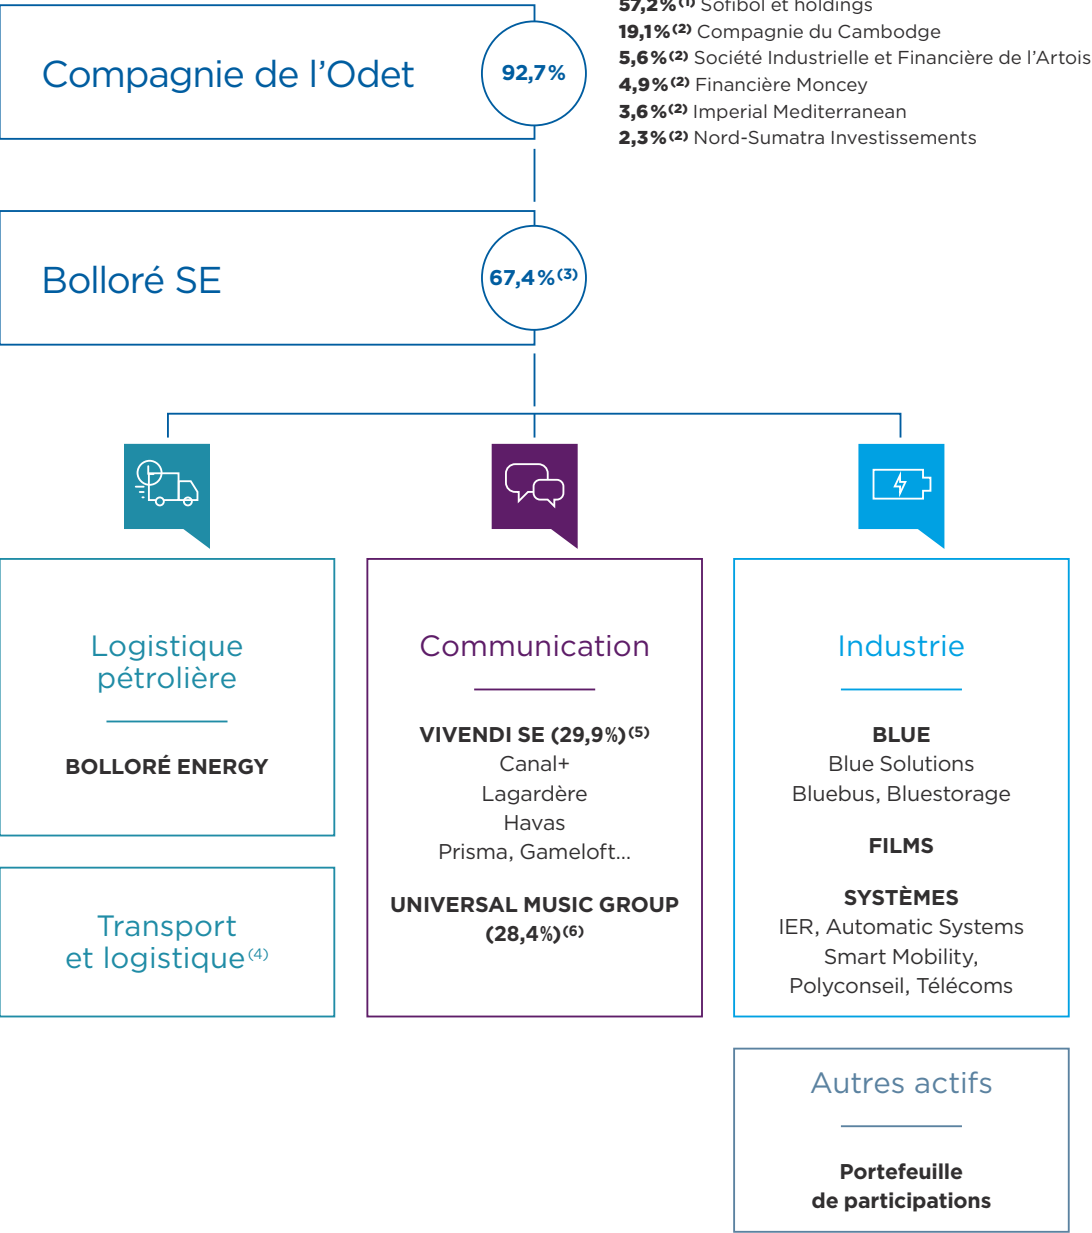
**57,2%**$^{(1)}$ Sofibol et holdings
**19,1%**$^{(2)}$ Compagnie du Cambodge
**5,6%**$^{(2)}$ Société Industrielle et Financière de l'Artois
**4,9%**$^{(2)}$ Financière Moncey
**3,6%**$^{(2)}$ Imperial Mediterranean
**2,3%**$^{(2)}$ Nord-Sumatra Investissements

Compagnie de l'Odet

92,7%

Bolloré SE

67,4%$^{(3)}$

Logistique pétrolière

BOLLORÉ ENERGY

Transport et logistique$^{(4)}$

Communication

VIVENDI SE (29,9%)$^{(5)}$
Canal+
Lagardère
Havas
Prisma, Gameloft...

UNIVERSAL MUSIC GROUP (28,4%)$^{(6)}$

Industrie

BLUE
Blue Solutions
Bluebus, Bluestorage

FILMS

SYSTÈMES
IER, Automatic Systems
Smart Mobility,
Polyconseil, Télécoms

Autres actifs

Portefeuille de participations